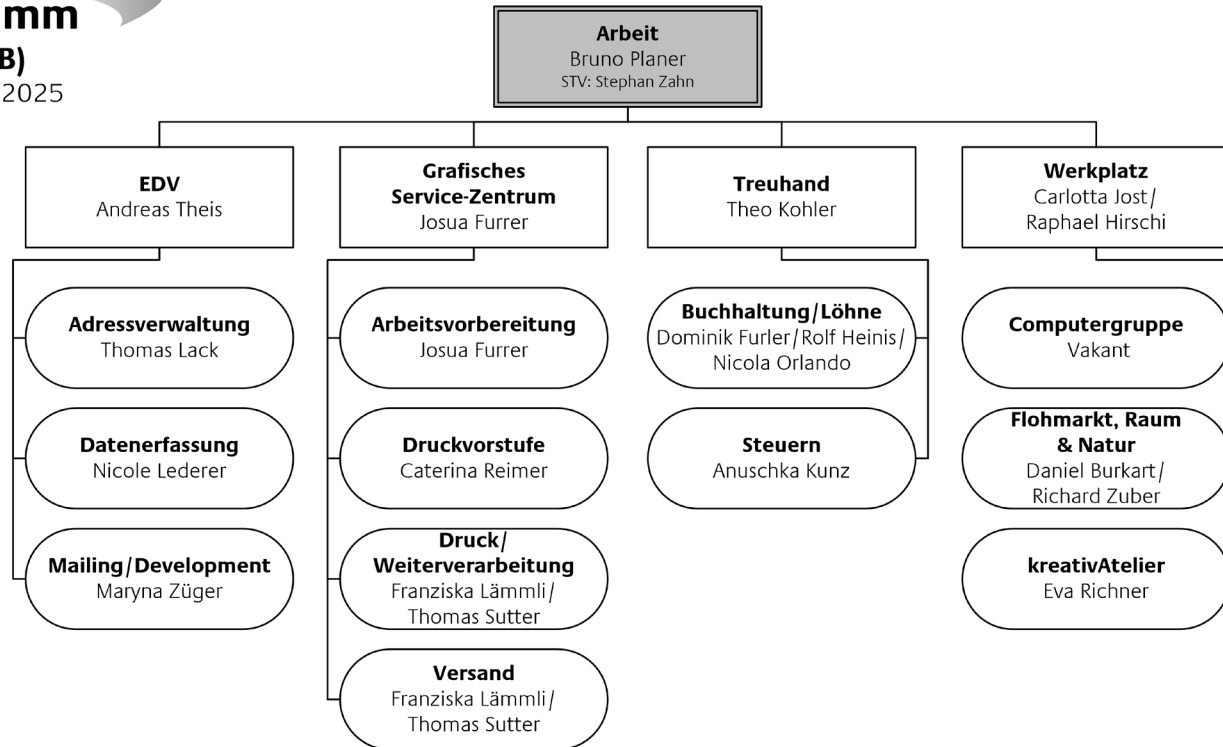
mm
B)
2025

Arbeit
Bruno Planer
STV: Stephan Zahn

EDV
Andreas Theis

Adressverwaltung
Thomas Lack

Datenerfassung
Nicole Lederer

Mailing/Development
Maryna Züger

Grafisches Service-Zentrum
Josua Furrer

Arbeitsvorbereitung
Josua Furrer

Druckvorstufe
Caterina Reimer

Druck/Weiterverarbeitung
Franziska Lämmli/Thomas Sutter

Versand
Franziska Lämmli/Thomas Sutter

Treuhand
Theo Kohler

Buchhaltung/Löhne
Dominik Furler/Rolf Heinis/Nicola Orlando

Steuern
Anuschka Kunz

Werkplatz
Carlotta Jost/Raphael Hirschi

Computergruppe
Vakant

Flohmarkt, Raum & Natur
Daniel Burkart/Richard Zuber

kreativAtelier
Eva Richner